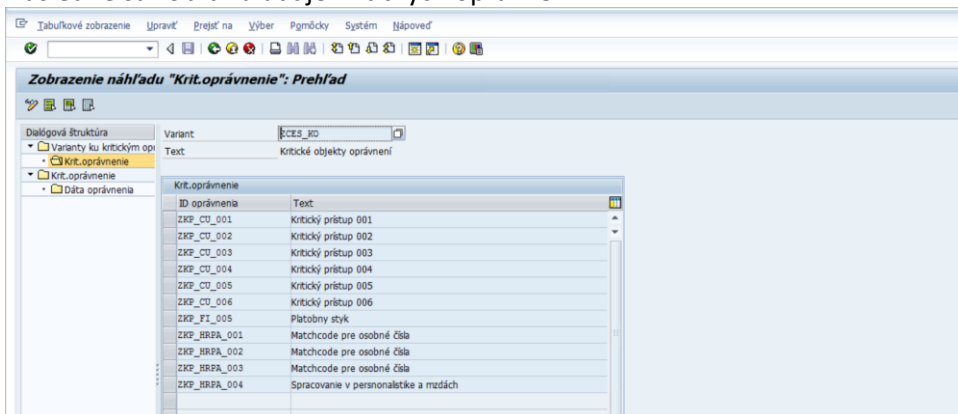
Tabuľkové zobrazenie Upraviť Prejsť na Výber Pomôcky Systém Nápoveď

Zobrazenie náhľadu "Krit.oprávnenie": Prehľad

Dialógová štruktúra
Varianty ku kritickým op
Krit.oprávnenie
Krit.oprávnenie
Dáta oprávnenia

Variant ECES_KO
Text Kritické objekty oprávnení

Krit.oprávnenie

| ID oprávnenia | Text |
|---|---|
| ZKP_CU_001 | Kritický prístup 001 |
| ZKP_CU_002 | Kritický prístup 002 |
| ZKP_CU_003 | Kritický prístup 003 |
| ZKP_CU_004 | Kritický prístup 004 |
| ZKP_CU_005 | Kritický prístup 005 |
| ZKP_CU_006 | Kritický prístup 006 |
| ZKP_FI_005 | Platobny styk |
| ZKP_HRPA_001 | Matchcode pre osobné čísla |
| ZKP_HRPA_002 | Matchcode pre osobné čísla |
| ZKP_HRPA_003 | Matchcode pre osobné čísla |
| ZKP_HRPA_004 | Spracovanie v personalistike a mzdách |